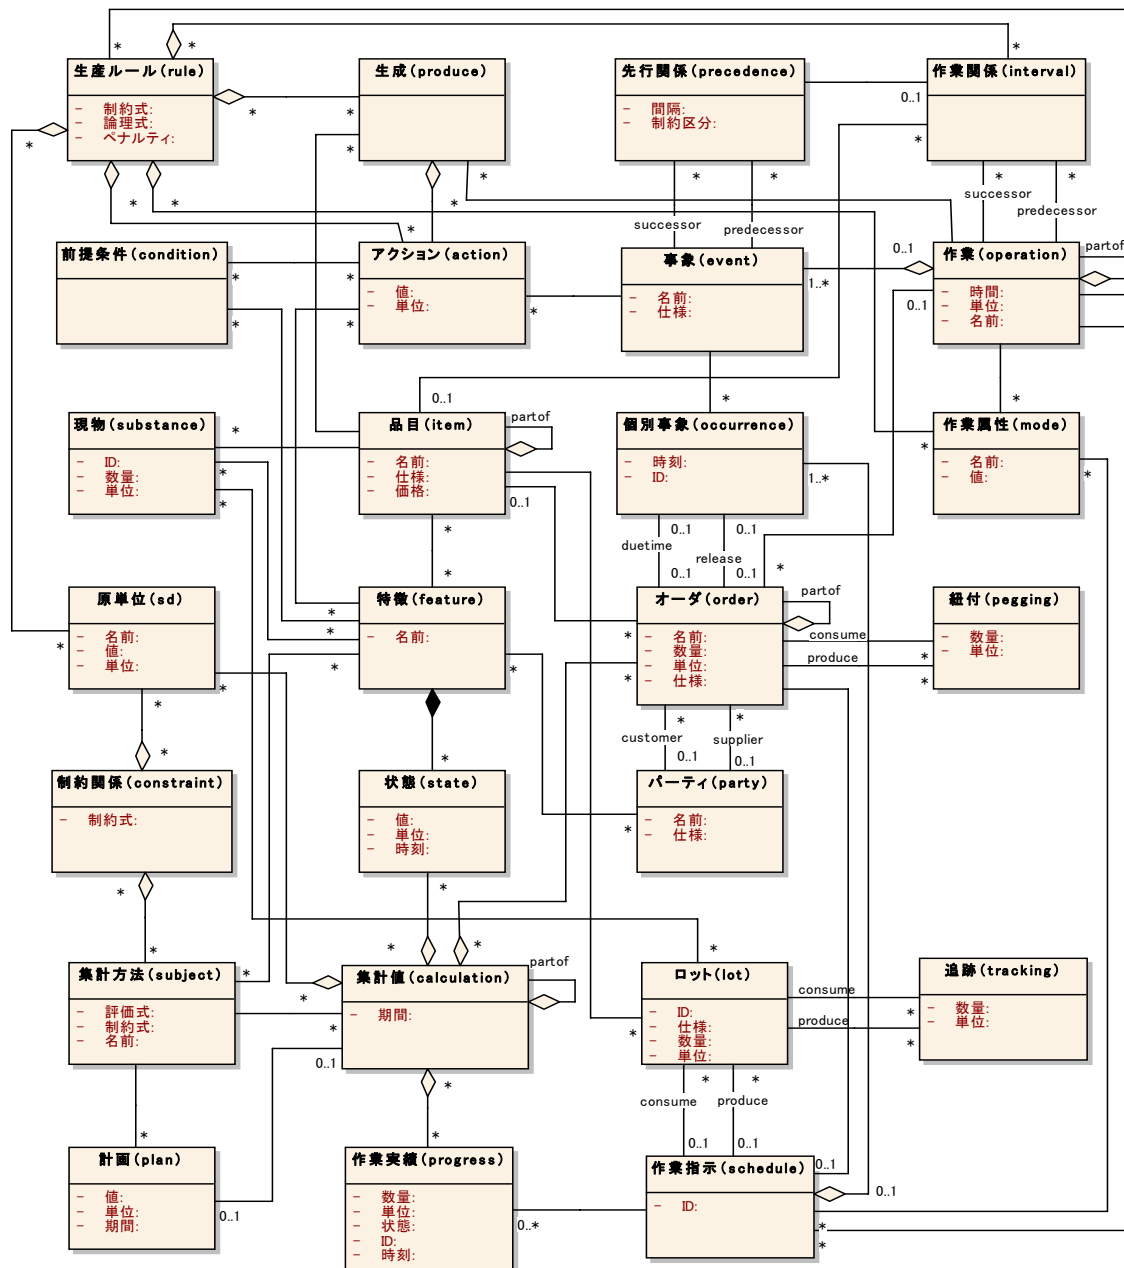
生産ルール(rule)
- 制約式:
- 論理式:
- ペナルティ:

生成(produce)

先行関係(precedence)
- 間隔:
- 制約区分:

作業関係(interval)

前提条件(condition)

アクション(action)
- 値:
- 単位:

事象(event)
- 名前:
- 仕様:

作業(operation)
- 時間:
- 単位:
- 名前:

現物(substance)
- ID:
- 数量:
- 単位:

品目(item)
- 名前:
- 仕様:
- 価格:

個別事象(occurrence)
- 時刻:
- ID:

作業属性(mode)
- 名前:
- 値:

原単位(sd)
- 名前:
- 値:
- 単位:

特徴(feature)
- 名前:

オーダ(order)
- 名前:
- 数量:
- 単位:
- 仕様:

紐付(pegging)
- 数量:
- 単位:

制約関係(constraint)
- 制約式:

状態(state)
- 値:
- 単位:
- 時刻:

パーティ(party)
- 名前:
- 仕様:

集計方法(subject)
- 評価式:
- 制約式:
- 名前:

集計値(calculation)
- 期間:

ロット(lot)
- ID:
- 仕様:
- 数量:
- 単位:

追跡(tracking)
- 数量:
- 単位:

計画(plan)
- 値:
- 単位:
- 期間:

作業実績(progress)
- 数量:
- 単位:
- 状態:
- ID:
- 時刻:

作業指示(schedule)
- ID:

successor
predecessor
successor
predecessor
partof
partof
partof
partof
duetime
release
consume
produce
customer
supplier
consume
produce
consume
produce
0..1
1..*
0..*
*